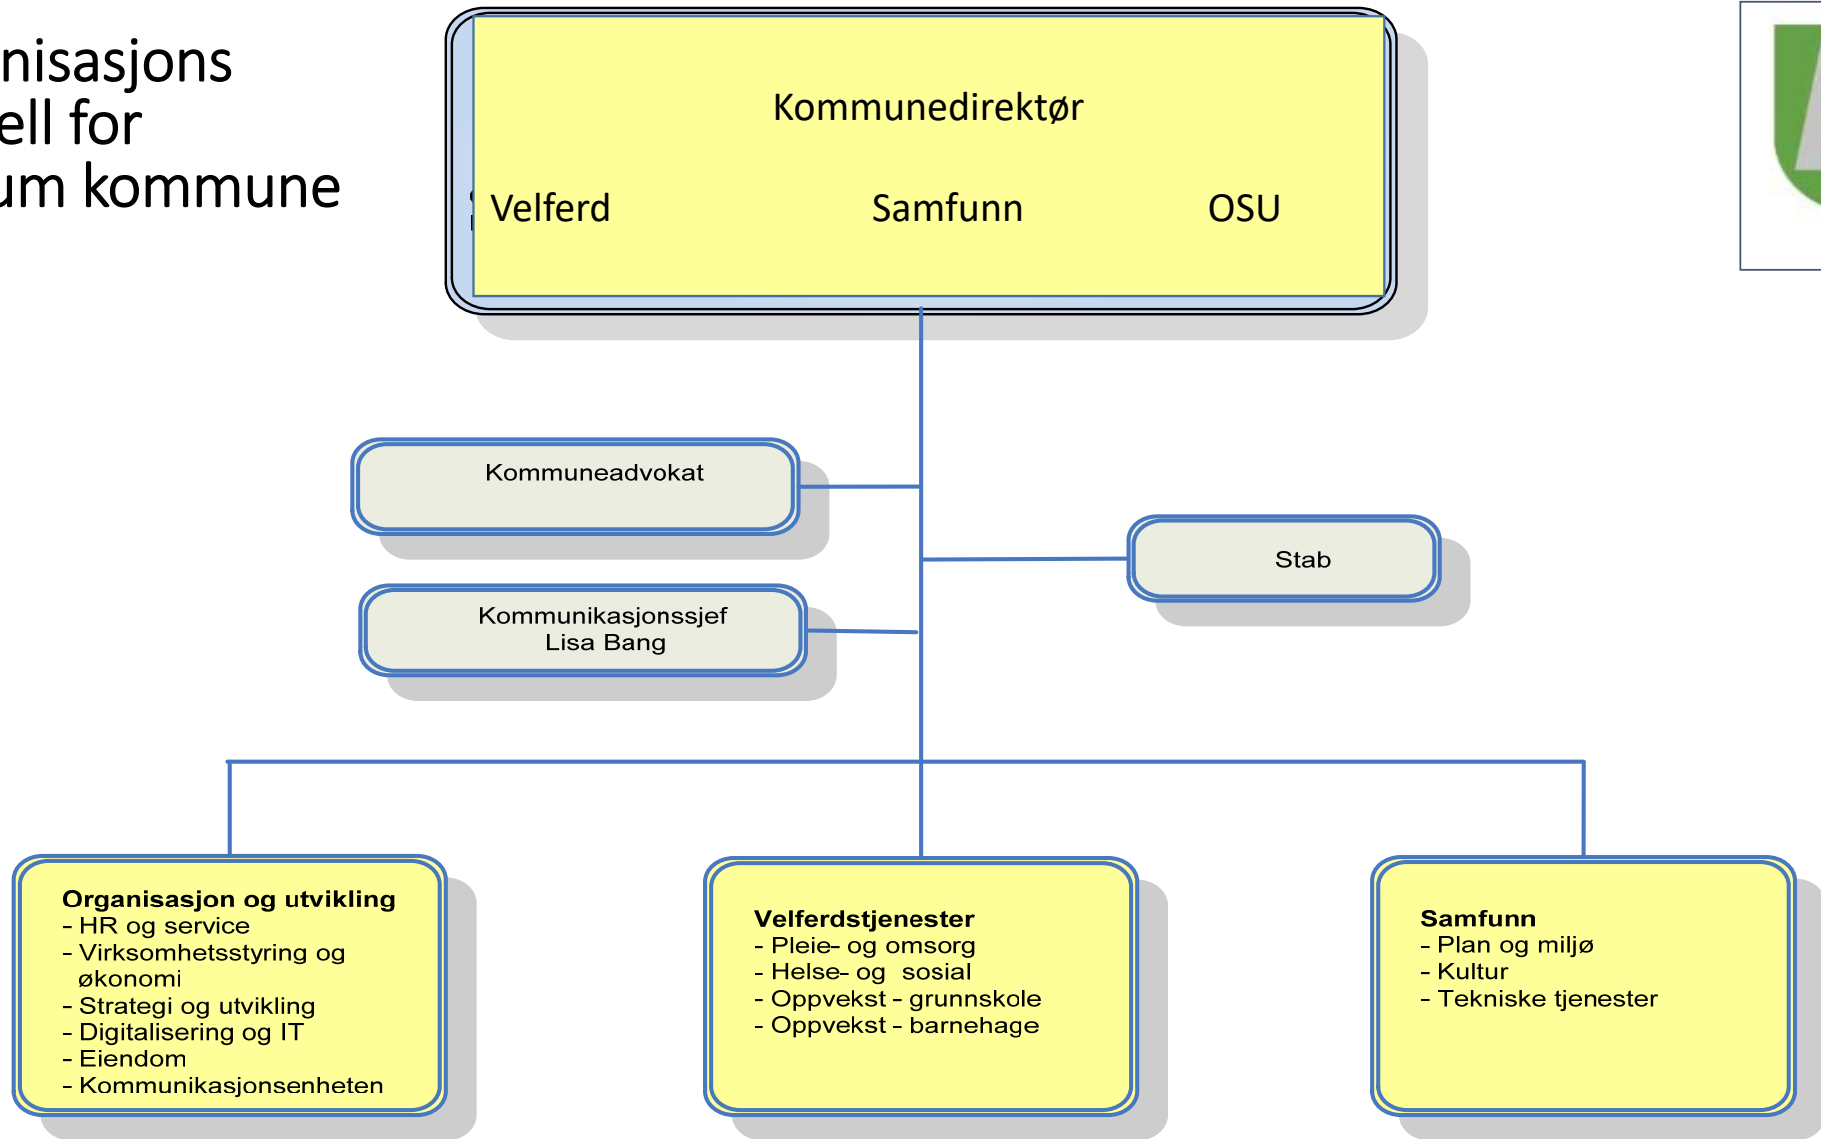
nisasjons
ell for
um kommune

Kommunedirektør

Velferd Samfunn OSU

Kommuneadvokat

Stab

Kommunikasjonssjef
Lisa Bang

**Organisasjon og utvikling**
- HR og service
- Virksomhetsstyring og økonomi
- Strategi og utvikling
- Digitalisering og IT
- Eiendom
- Kommunikasjonsenheten

**Velferdstjenester**
- Pleie- og omsorg
- Helse- og sosial
- Oppvekst - grunnskole
- Oppvekst - barnehage

**Samfunn**
- Plan og miljø
- Kultur
- Tekniske tjenester